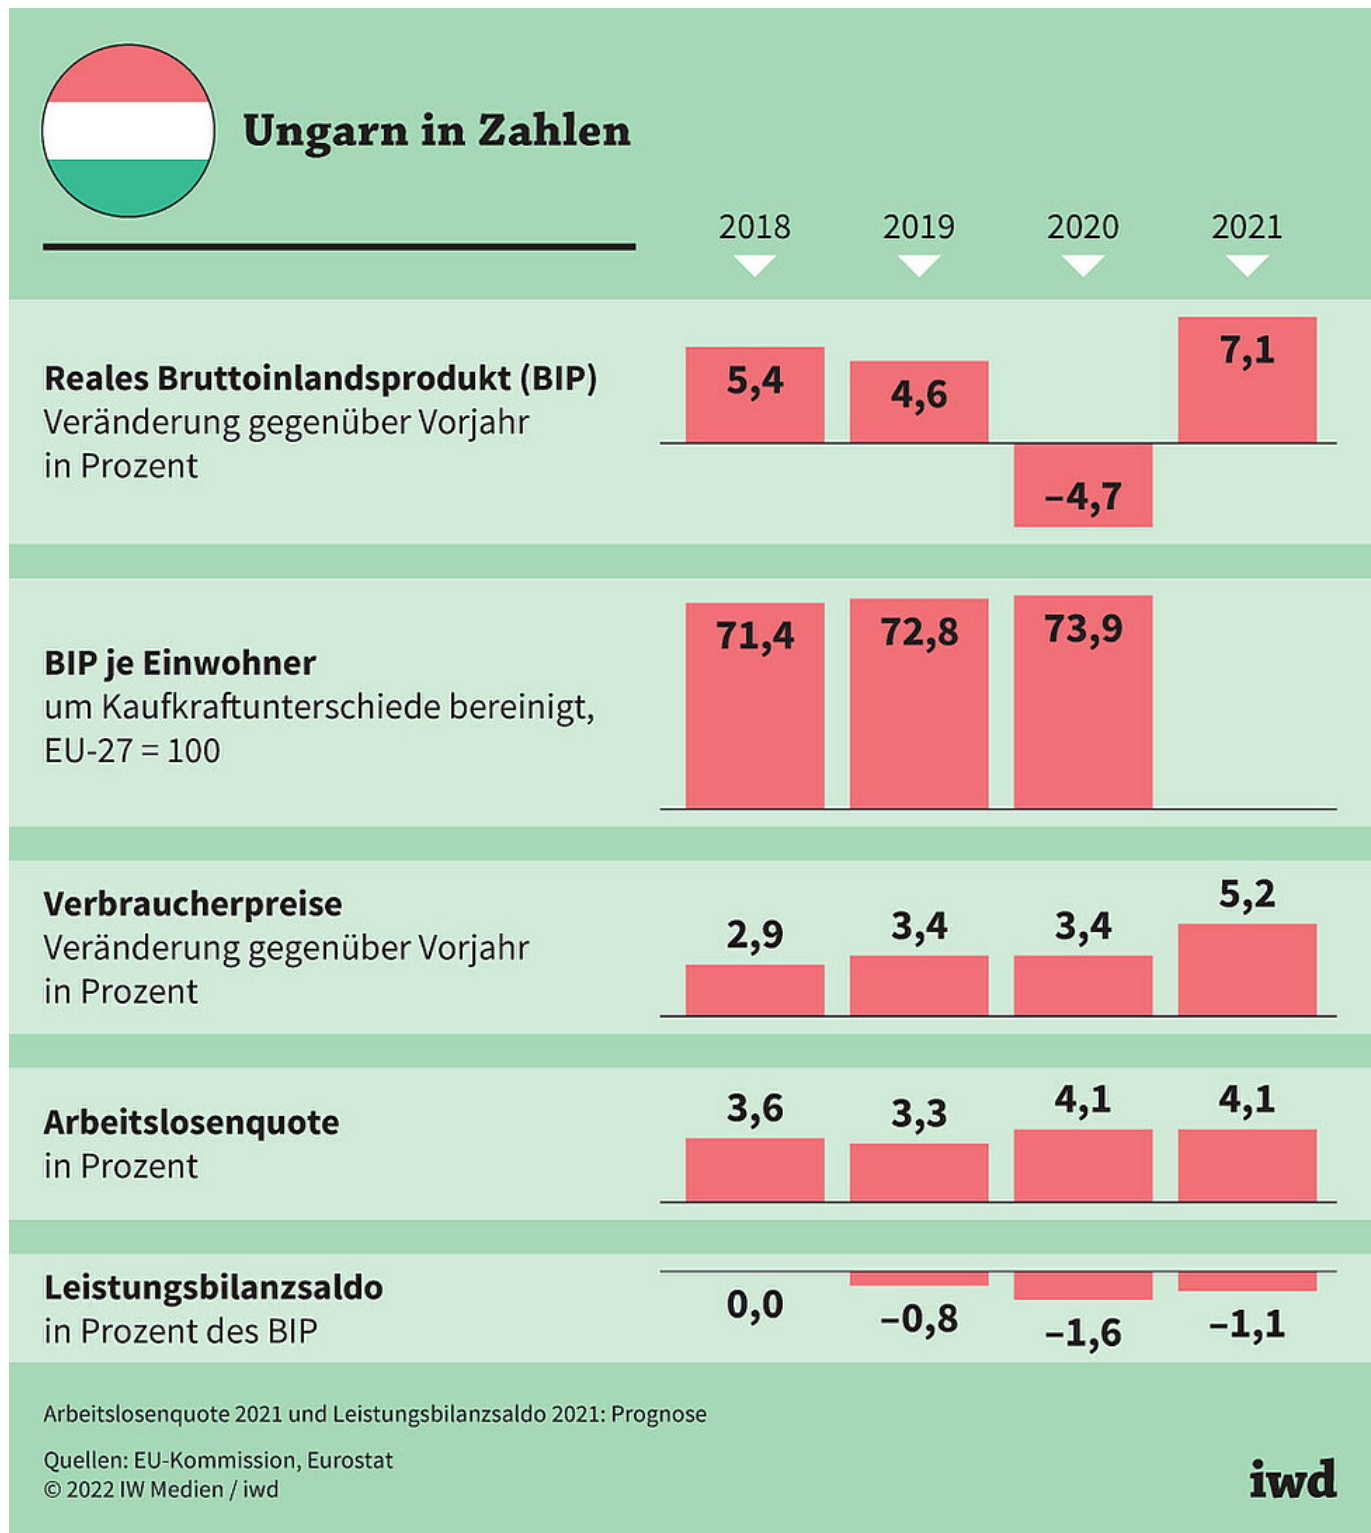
Ungarn in Zahlen

| | 2018 | 2019 | 2020 | 2021 |
|---|---|---|---|---|
| **Reales Bruttoinlandsprodukt (BIP)** Veränderung gegenüber Vorjahr in Prozent | 5,4 | 4,6 | –4,7 | 7,1 |
| **BIP je Einwohner** um Kaufkraftunterschiede bereinigt, EU-27 = 100 | 71,4 | 72,8 | 73,9 | |
| **Verbraucherpreise** Veränderung gegenüber Vorjahr in Prozent | 2,9 | 3,4 | 3,4 | 5,2 |
| **Arbeitslosenquote** in Prozent | 3,6 | 3,3 | 4,1 | 4,1 |
| **Leistungsbilanzsaldo** in Prozent des BIP | 0,0 | –0,8 | –1,6 | –1,1 |

Arbeitslosenquote 2021 und Leistungsbilanzsaldo 2021: Prognose

Quellen: EU-Kommission, Eurostat
© 2022 IW Medien / iwd

iwd